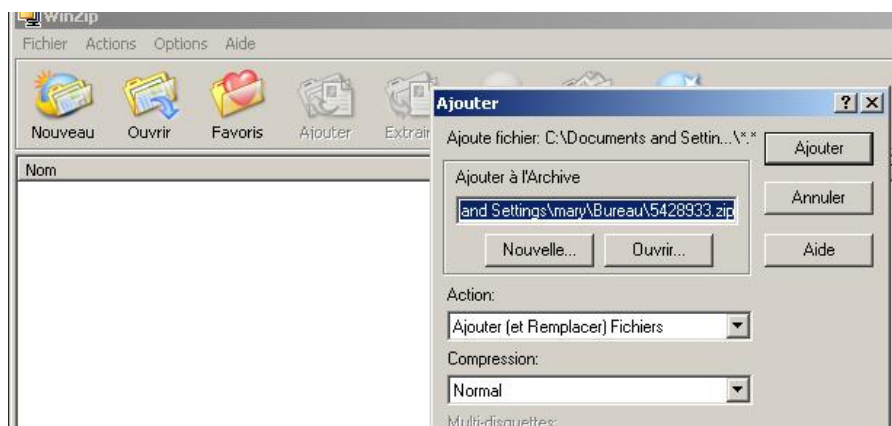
WinZip

Fichier Actions Options Aide

Nouveau Ouvrir Favoris Ajouter Extrair

Nom

Ajouter

?

Ajoute fichier: C:\Documents and Settin...\*.*

Ajouter à l'Archive

and Settings\mary\Bureau\5428933.zip

Nouvelle... Ouvrir...

Ajouter

Annuler

Aide

Action:

Ajouter (et Remplacer) Fichiers

Compression:

Normal

Multi-disquettes: